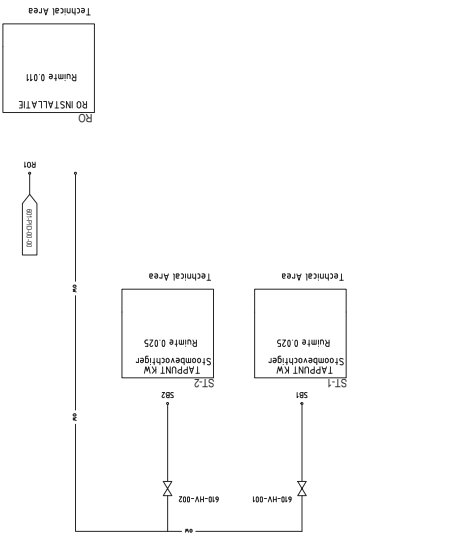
Technical Area

RO INSTALLATIE
Ruimte 0.011
RO

RO1

610-PO:00.00

Technical Area

TAPPUNT KW
Stoombevochtiger
Ruimte 0.025
ST-2

Technical Area

TAPPUNT KW
Stoombevochtiger
Ruimte 0.025
ST-1

SB2

SB1

610-HV-002

610-HV-001

RO

RO

RO